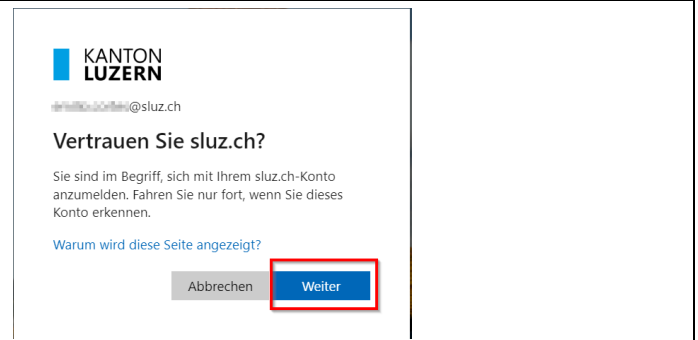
KANTON
LUZERN

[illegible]@sluz.ch

Vertrauen Sie sluz.ch?

Sie sind im Begriff, sich mit Ihrem sluz.ch-Konto anzumelden. Fahren Sie nur fort, wenn Sie dieses Konto erkennen.

Warum wird diese Seite angezeigt?

Abbrechen

Weiter